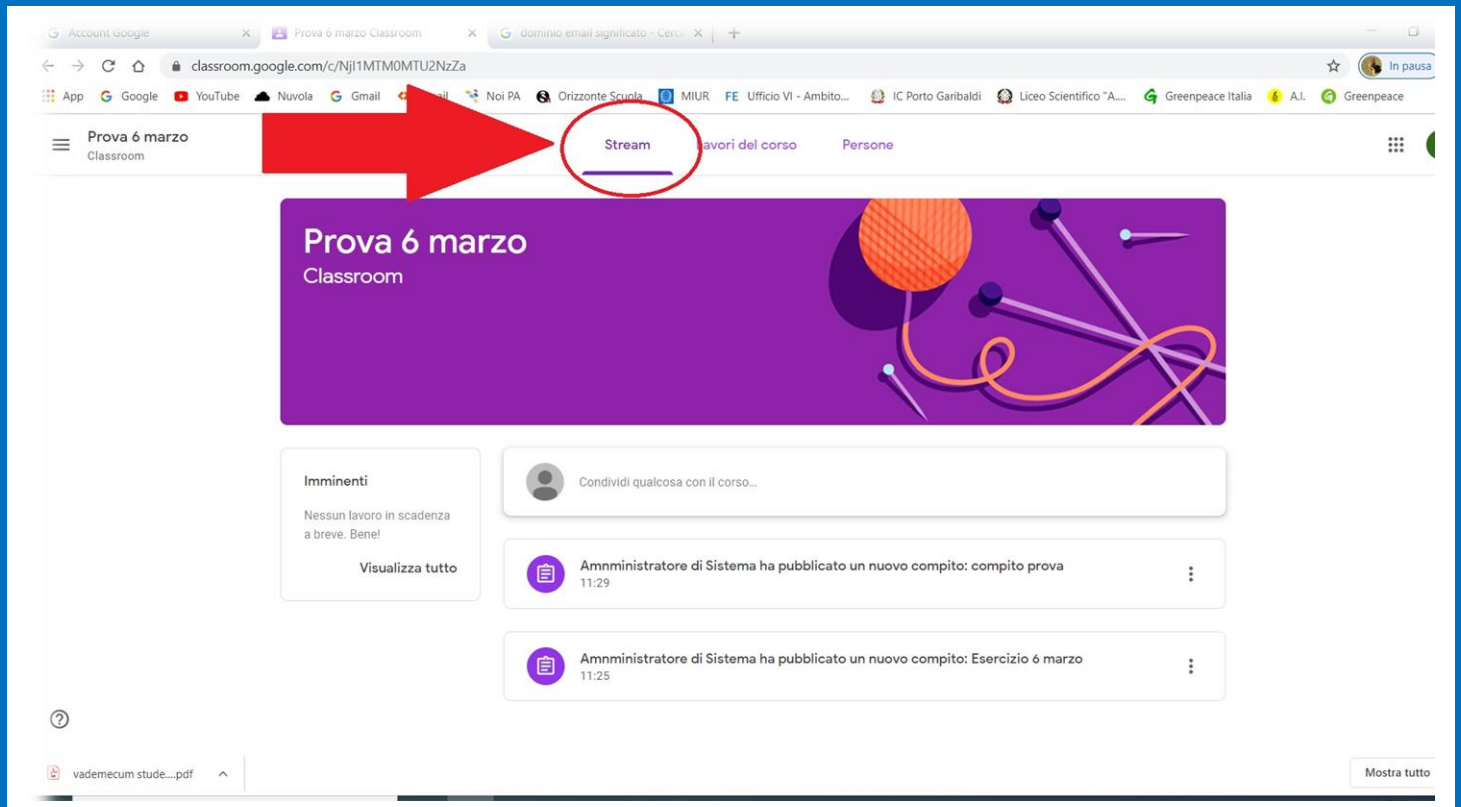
Account Google
Prova 6 marzo Classroom
dominio email significato - Cerc
classroom.google.com/c/NjI1MTM0MTU2NzZa
In pausa
App Google YouTube Nuvola Gmail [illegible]ail Noi PA Orizzonte Scuola MIUR FE Ufficio VI - Ambito... IC Porto Garibaldi Liceo Scientifico "A... Greenpeace Italia A.I. Greenpeace

Prova 6 marzo
Classroom

Stream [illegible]avori del corso Persone

Prova 6 marzo
Classroom

Imminenti
Nessun lavoro in scadenza a breve. Bene!
Visualizza tutto

Condividi qualcosa con il corso...

Amnministratore di Sistema ha pubblicato un nuovo compito: compito prova
11:29

Amnministratore di Sistema ha pubblicato un nuovo compito: Esercizio 6 marzo
11:25

vademecum stude....pdf
Mostra tutto